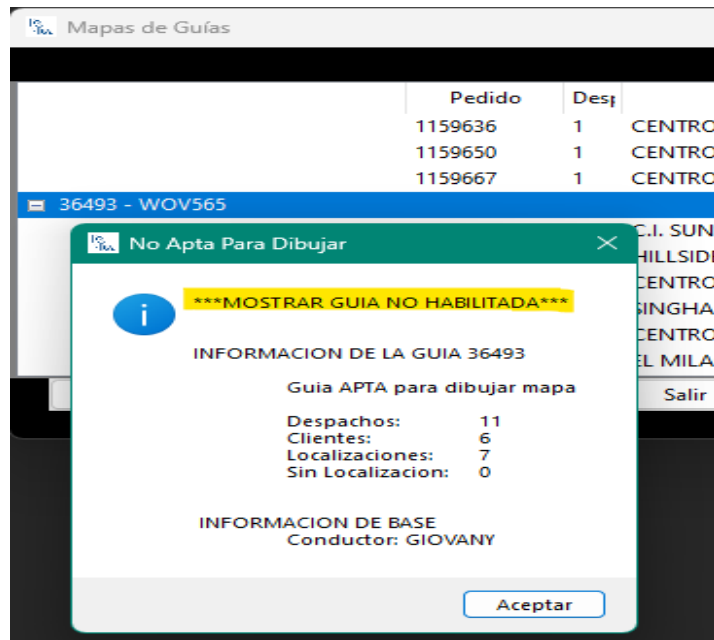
Mapas de Guías

| Pedido | Des |  |
|---|---|---|
| 1159636 | 1 | CENTRO |
| 1159650 | 1 | CENTRO |
| 1159667 | 1 | CENTRO |

36493 - WOV565

C.I. SUN
HILLSID
CENTRO
SINGHA
CENTRO
EL MILA

Salir

No Apta Para Dibujar

***MOSTRAR GUIA NO HABILITADA***

INFORMACION DE LA GUIA 36493

Guia APTA para dibujar mapa

Despachos: 11
Clientes: 6
Localizaciones: 7
Sin Localizacion: 0

INFORMACION DE BASE
Conductor: GIOVANY

Aceptar